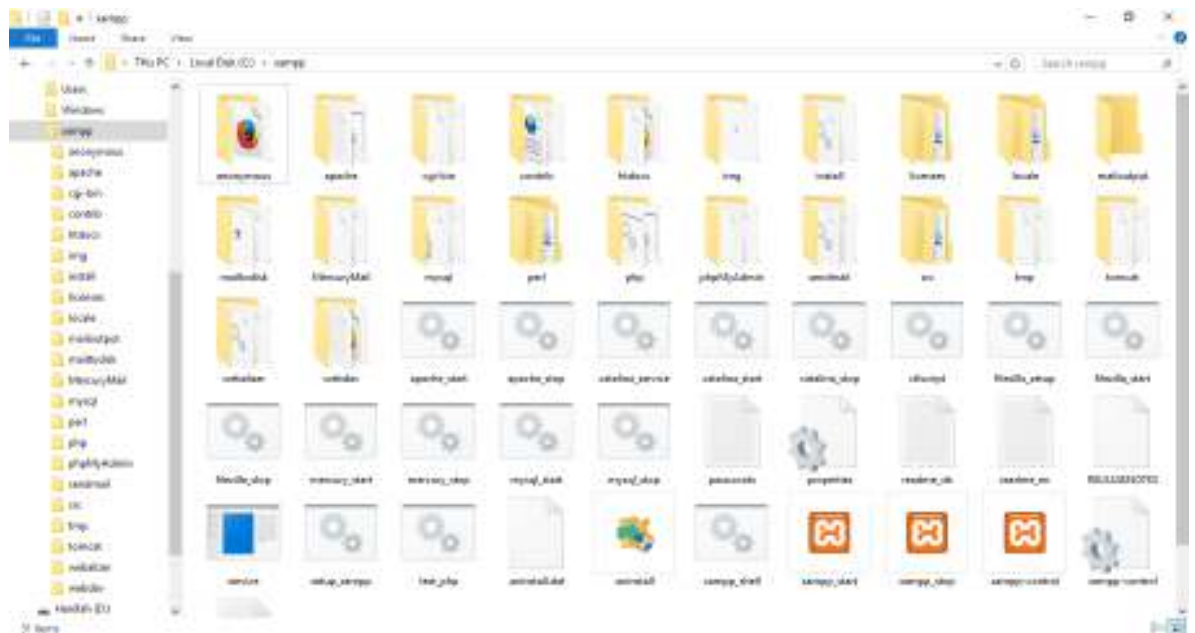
xampp

File Home Share View

This PC > Local Disk (C:) > xampp

Search xampp

Users
Windows
xampp
anonymous
apache
cgi-bin
contrib
htdocs
img
install
licenses
locale
mailoutput
mailtodisk
MercuryMail
mysql
perl
php
phpMyAdmin
sendmail
src
tmp
tomcat
webalizer
webdav
NewVolume (D:)

anonymous
apache
cgi-bin
contrib
htdocs
img
install
licenses
locale
mailoutput
mailtodisk
MercuryMail
mysql
perl
php
phpMyAdmin
sendmail
src
tmp
tomcat
webalizer
webdav
apache_start
apache_stop
catalina_service
catalina_start
catalina_stop
ctlscript
filezilla_setup
filezilla_start
filezilla_stop
mercury_start
mercury_stop
mysql_start
mysql_stop
passwords
properties
readme_de
readme_en
RELEASENOTES
service
setup_xampp
test_php
uninstall.dat
uninstall
xampp_shell
xampp_start
xampp_stop
xampp-control
xampp-control

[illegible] items